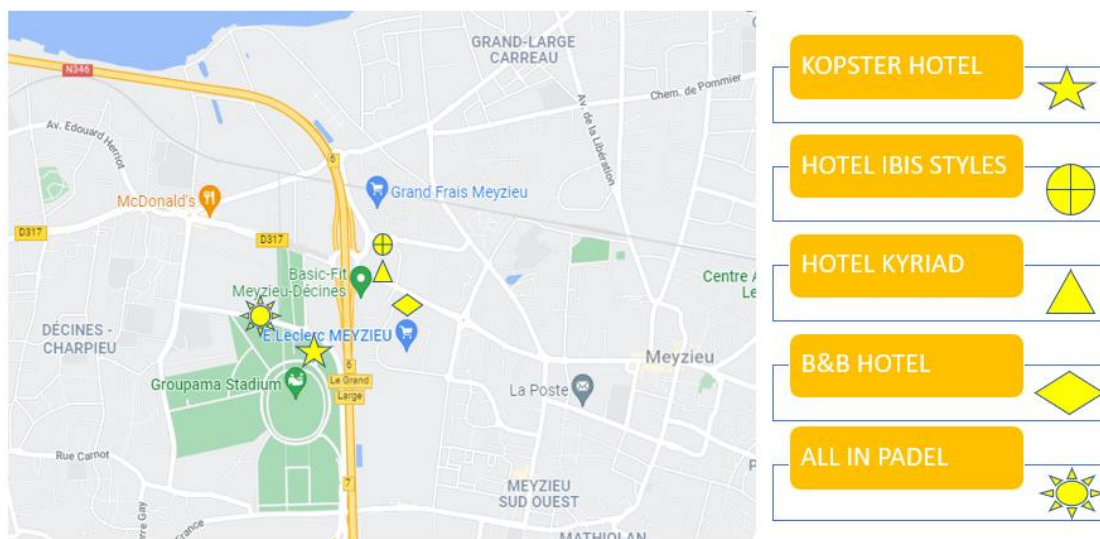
GRAND-LARGE
CARREAU

N346

Chem. de Pommier

Av. Edouard Herriot

Av. de la Libération

6

Grand Frais Meyzieu

McDonald's

D317

D317

Basic-Fit
Meyzieu-Décines

Centre A
Le

DÉCINES -
CHARPIEU

E.Leclerc MEYZIEU

6

Meyzieu

Groupama Stadium

Le Grand
Large

La Poste

Rue Carnot

7

MEYZIEU
SUD OUEST

MATHIOLAN

KOPSTER HOTEL

HOTEL IBIS STYLES

HOTEL KYRIAD

B&B HOTEL

ALL IN PADEL